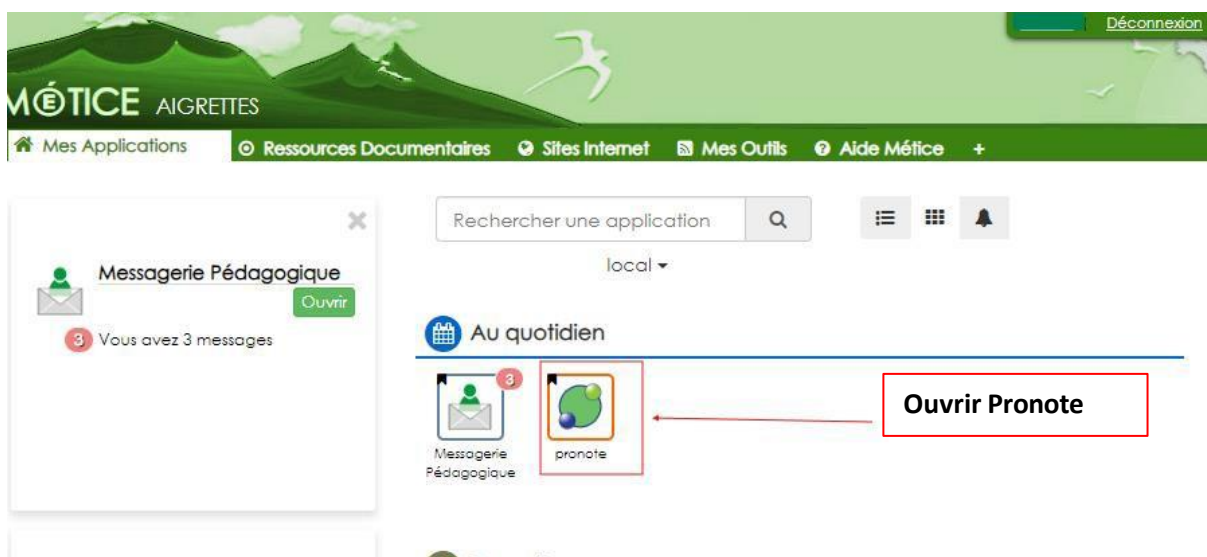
Déconnexion

MÉTICE AIGRETTES

Mes Applications
Ressources Documentaires
Sites Internet
Mes Outils
Aide Métice
+

Messagerie Pédagogique
Ouvrir
3 Vous avez 3 messages

Rechercher une application

local

Au quotidien

3
Messagerie Pédagogique

pronote

Ouvrir Pronote